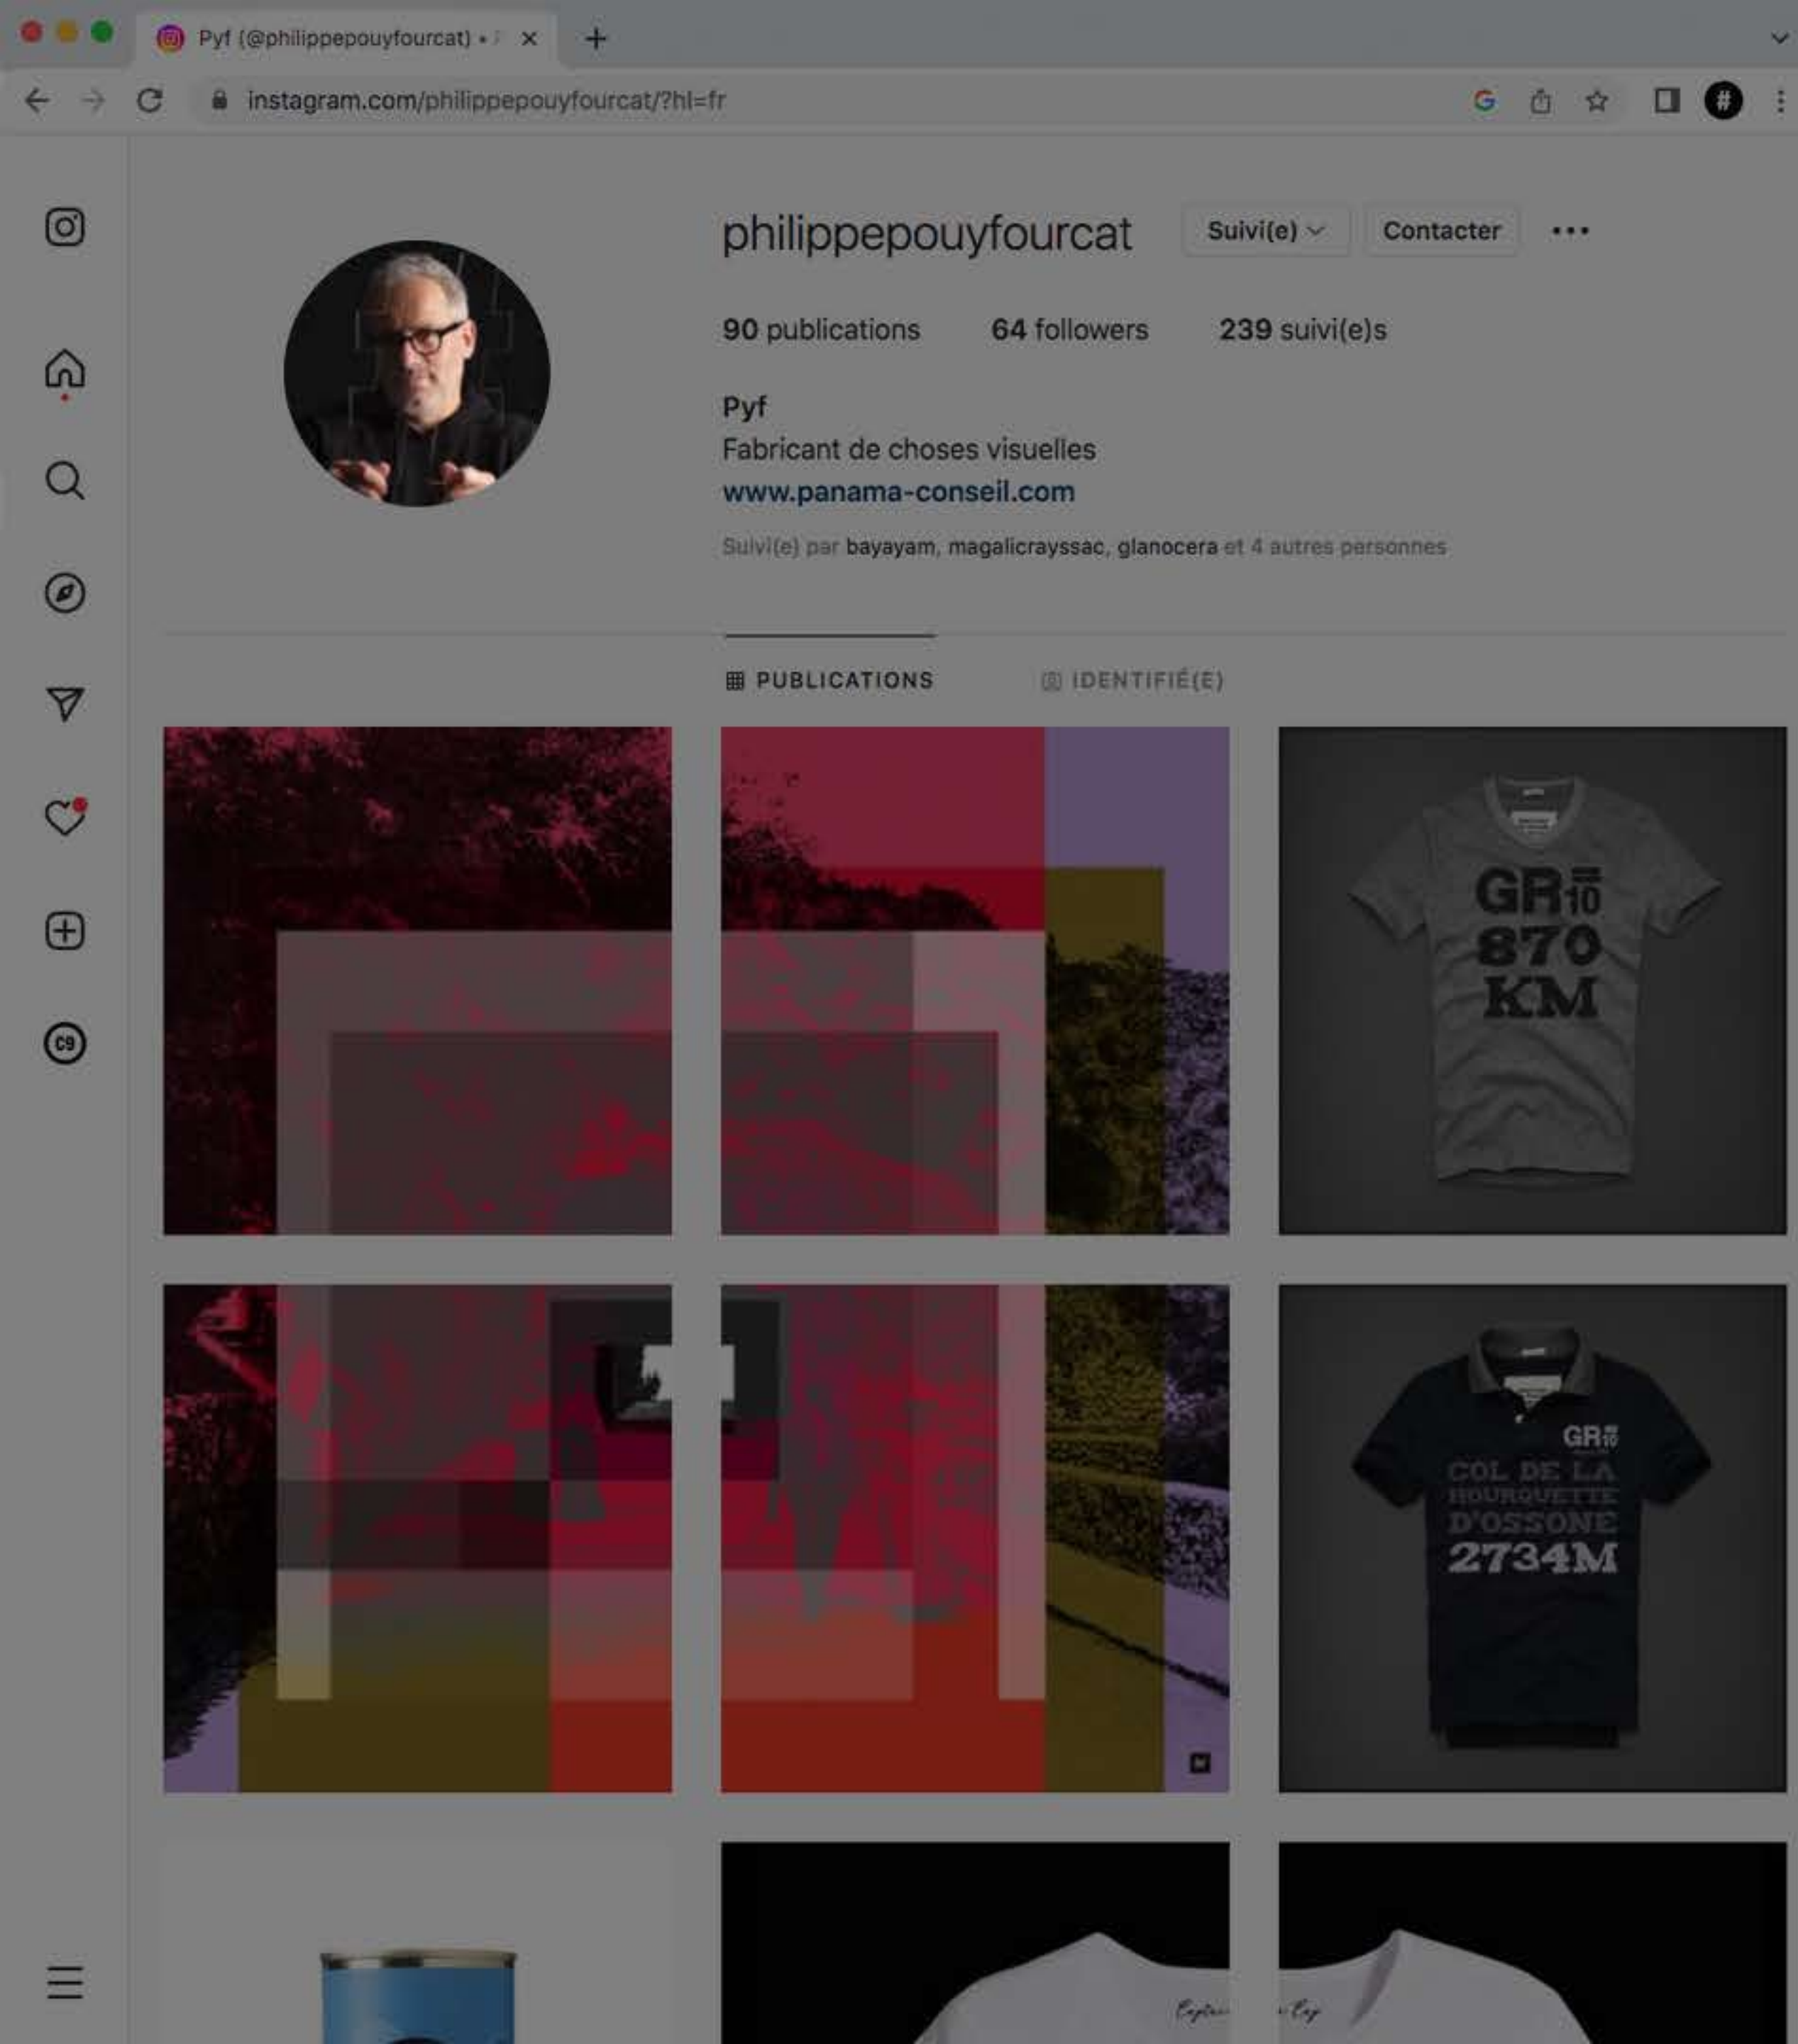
Pyf (@philippepouyfourcat) • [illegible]

instagram.com/philippepouyfourcat/?hl=fr

philippepouyfourcat

Suivi(e)

Contacter

90 publications 64 followers 239 suivi(e)s

Pyf
Fabricant de choses visuelles
www.panama-conseil.com

Suivi(e) par bayayam, magalicrayssac, glanocera et 4 autres personnes

PUBLICATIONS IDENTIFIÉ(E)

GR 10
870
KM

GR 10
COL DE LA HOURQUETTE D'OSSONE
2734M

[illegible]